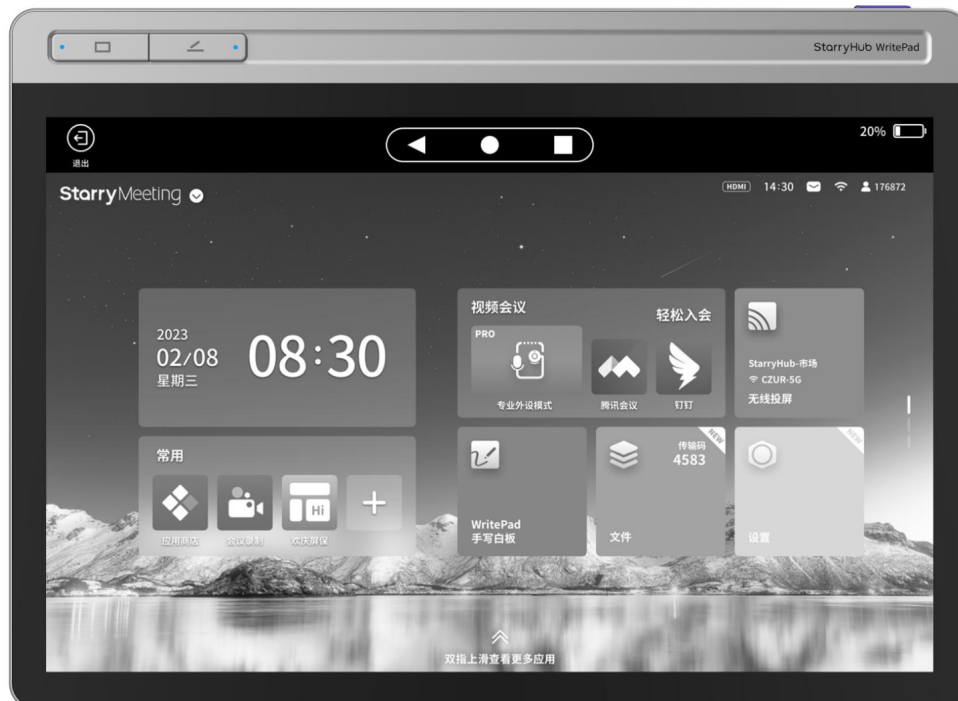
StarryHub WritePad

退出

20%

StarryMeeting

HDMI 14:30 176872

2023
02/08
星期三
08:30

视频会议
轻松入会
PRO
专业外设模式
腾讯会议
钉钉

StarryHub-市场
CZUR-5G
无线投屏

常用
应用商店
会议录制
欢庆屏保

WritePad
手写白板

传输码
4583
文件

NEW

NEW
设置

双指上滑查看更多应用